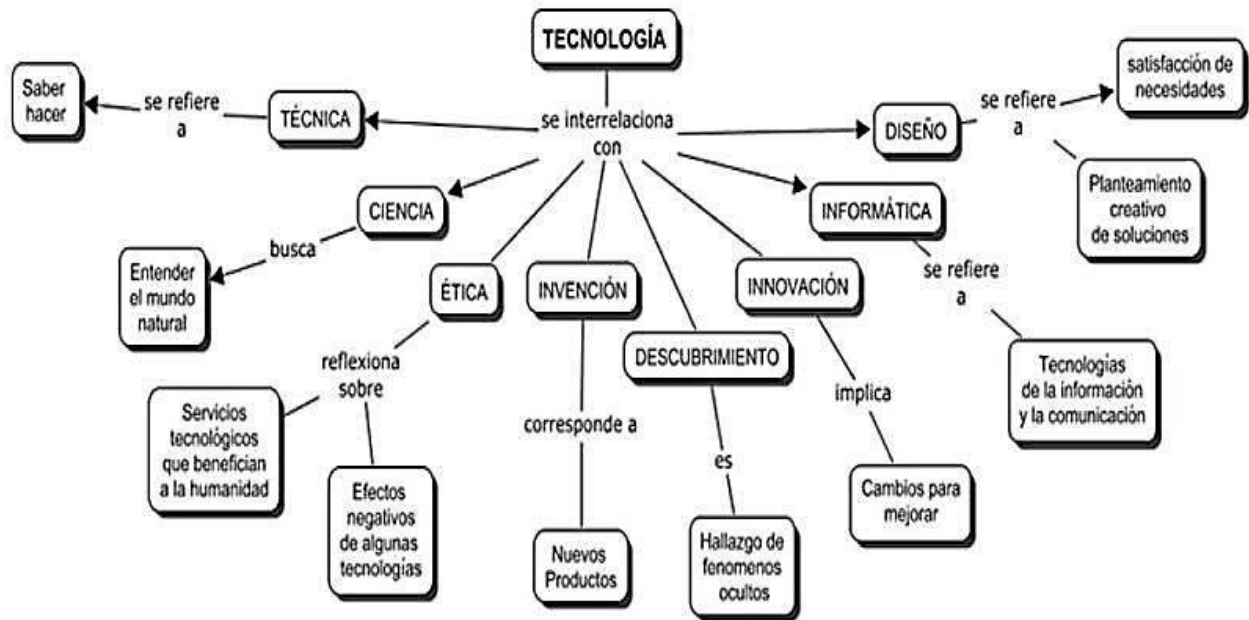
TECNOLOGÍA

se interrelaciona con

TÉCNICA

se refiere a

Saber hacer

DISEÑO

se refiere a

satisfacción de necesidades

Planteamiento creativo de soluciones

CIENCIA

busca

Entender el mundo natural

INFORMÁTICA

se refiere a

Tecnologías de la información y la comunicación

ÉTICA

reflexiona sobre

Servicios tecnológicos que benefician a la humanidad

Efectos negativos de algunas tecnologías

INVENCIÓN

corresponde a

Nuevos Productos

DESCUBRIMIENTO

es

Hallazgo de fenomenos ocultos

INNOVACIÓN

implica

Cambios para mejorar